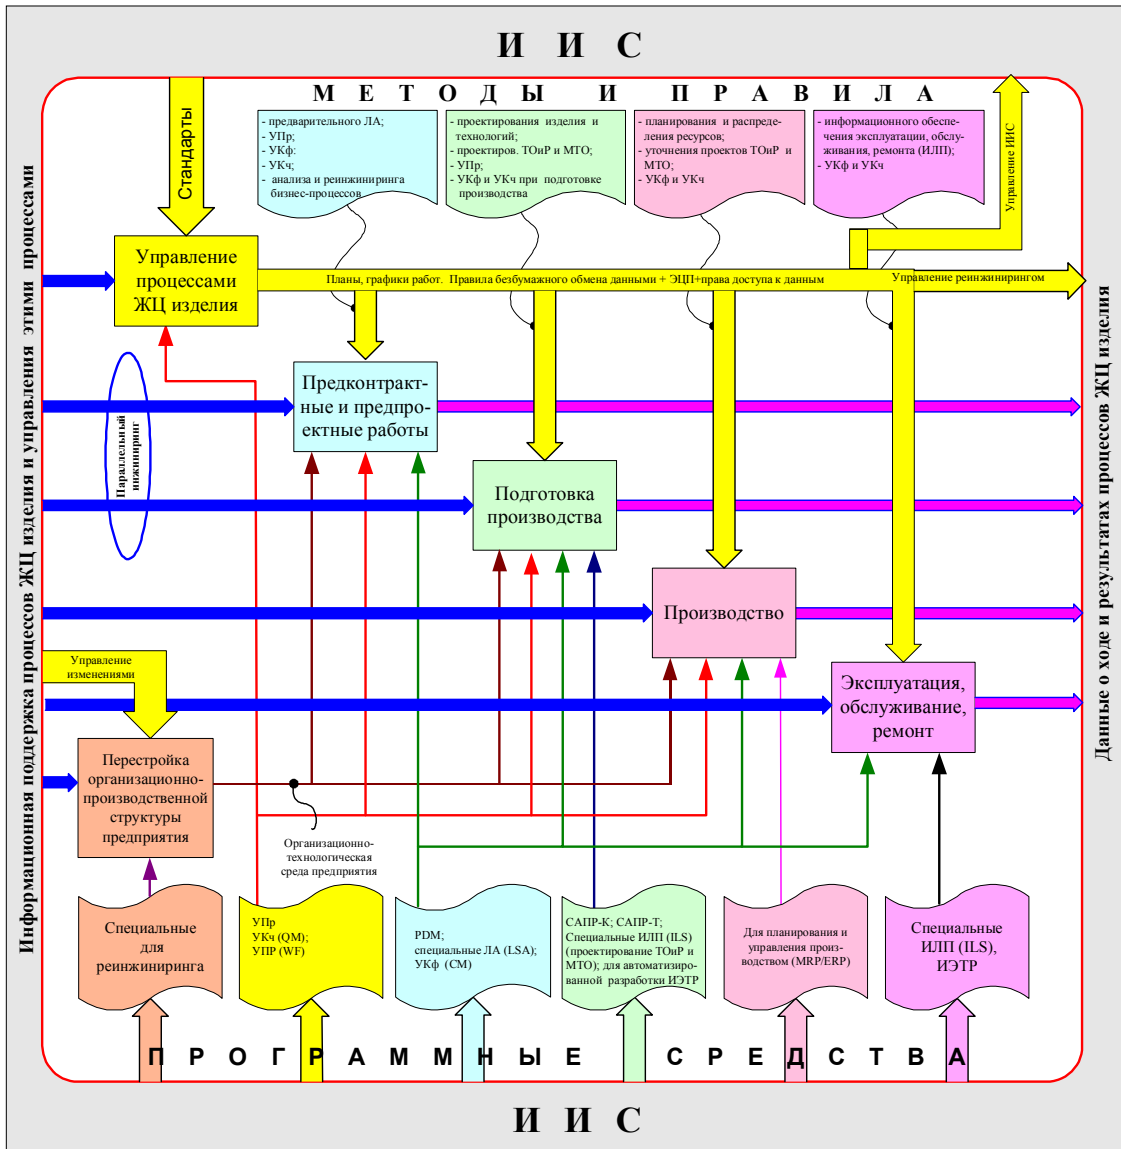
И И С

М Е Т О Д Ы И П Р А В И Л А

Стандарты

- предварительного ЛА;
- УПр;
- УКф;
- УКч;
- анализа и реинжиниринга бизнес-процессов

- проектирования изделия и технологий;
- проектиров. ТОиР и МТО;
- УПр;
- УКф и УКч при подготовке производства

- планирования и распределения ресурсов;
- уточнения проектов ТОиР и МТО;
- УКф и УКч

- информационного обеспечения эксплуатации, обслуживания, ремонта (ИЛП);
- УКф и УКч

Управление ИИС

Информационная поддержка процессов ЖЦ изделия и управления этими процессами

Управление процессами ЖЦ изделия

Планы, графики работ. Правила безбумажного обмена данными + ЭЦП+права доступа к данным

Управление реинжинирингом

Данные о ходе и результатах процессов ЖЦ изделия

Параллельный инжиниринг

Предконтрактные и предпроектные работы

Подготовка производства

Производство

Управление изменениями

Эксплуатация, обслуживание, ремонт

Перестройка организационно-производственной структуры предприятия

Организационно-технологическая среда предприятия

Специальные для реинжиниринга

УПр
УКч (QM);
УПР (WF)

PDM;
специальные ЛА (LSA);
УКф (CM)

САПР-К; САПР-Т;
Специальные ИЛП (ILS)
(проектирование ТОиР и МТО); для автоматизированной разработки ИЭТР

Для планирования и управления производством (MRP/ERP)

Специальные ИЛП (ILS), ИЭТР

П Р О Г Р А М М Н Ы Е С Р Е Д С Т В А

И И С